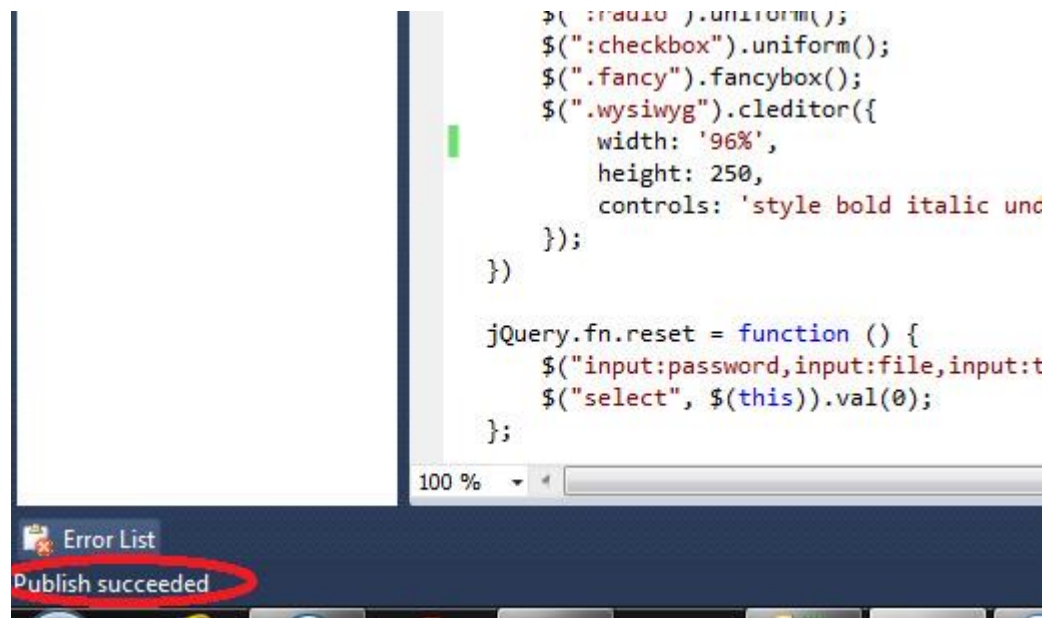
$(":radio").uniform();
$(":checkbox").uniform();
$(".fancy").fancybox();
$(".wysiwyg").cleditor({
width: '96%',
height: 250,
controls: 'style bold italic und
});
})

jQuery.fn.reset = function () {
$("input:password,input:file,input:t
$("select", $(this)).val(0);
};

100 %

Error List
Publish succeeded